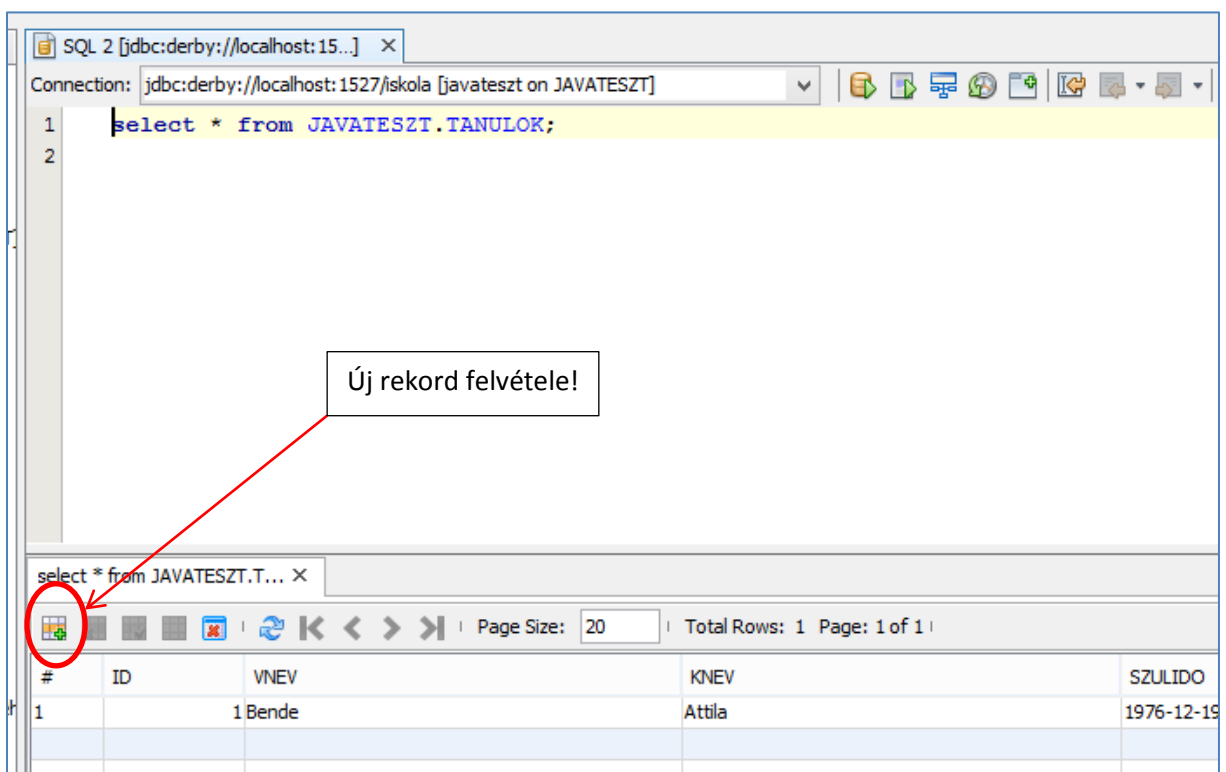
SQL 2 [jdbc:derby://localhost:15...] ×

Connection: jdbc:derby://localhost:1527/iskola [javateszt on JAVATESZT]

1 select * from JAVATESZT.TANULOK;
2

Új rekord felvétele!

select * from JAVATESZT.T... ×

Page Size: 20 Total Rows: 1 Page: 1 of 1

| # | ID | VNEV | KNEV | SZULIDO |
|---|---|---|---|---|
| 1 | 1 | Bende | Attila | 1976-12-19 |